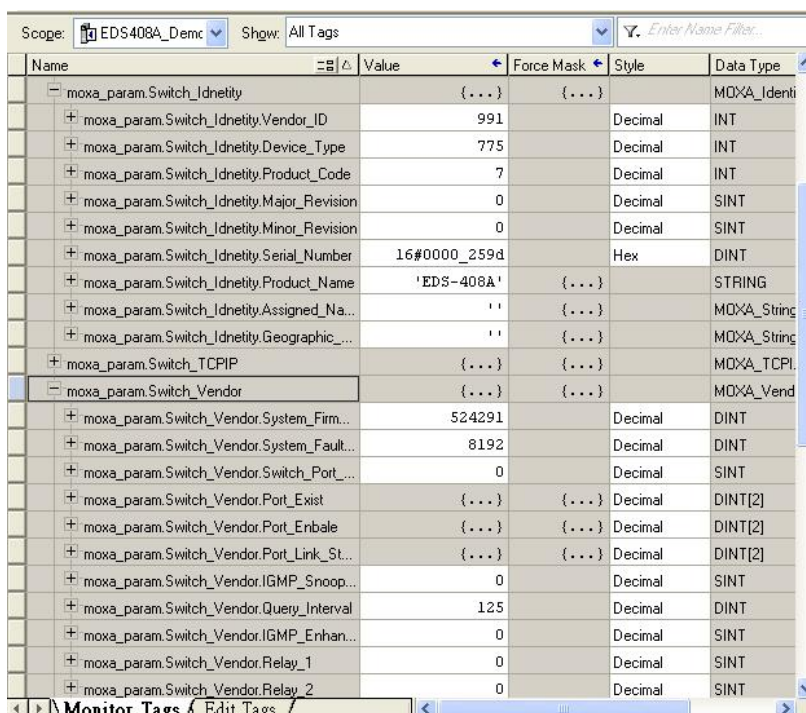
Scope: EDS408A_Demc Show: All Tags Enter Name Filter...

| Name | Value | Force Mask | Style | Data Type |
|---|---|---|---|---|
| − moxa_param.Switch_Idnetity | {...} | {...} | | MOXA_Identi |
| + moxa_param.Switch_Idnetity.Vendor_ID | 991 | | Decimal | INT |
| + moxa_param.Switch_Idnetity.Device_Type | 775 | | Decimal | INT |
| + moxa_param.Switch_Idnetity.Product_Code | 7 | | Decimal | INT |
| + moxa_param.Switch_Idnetity.Major_Revision | 0 | | Decimal | SINT |
| + moxa_param.Switch_Idnetity.Minor_Revision | 0 | | Decimal | SINT |
| + moxa_param.Switch_Idnetity.Serial_Number | 16#0000_259d | | Hex | DINT |
| + moxa_param.Switch_Idnetity.Product_Name | 'EDS-408A' | {...} | | STRING |
| + moxa_param.Switch_Idnetity.Assigned_Na... | '' | {...} | | MOXA_Strinc |
| + moxa_param.Switch_Idnetity.Geographic_... | '' | {...} | | MOXA_Strinc |
| + moxa_param.Switch_TCPIP | {...} | {...} | | MOXA_TCPI. |
| − moxa_param.Switch_Vendor | {...} | {...} | | MOXA_Vend |
| + moxa_param.Switch_Vendor.System_Firm... | 524291 | | Decimal | DINT |
| + moxa_param.Switch_Vendor.System_Fault... | 8192 | | Decimal | DINT |
| + moxa_param.Switch_Vendor.Switch_Port_... | 0 | | Decimal | SINT |
| + moxa_param.Switch_Vendor.Port_Exist | {...} | {...} | Decimal | DINT[2] |
| + moxa_param.Switch_Vendor.Port_Enbale | {...} | {...} | Decimal | DINT[2] |
| + moxa_param.Switch_Vendor.Port_Link_St... | {...} | {...} | Decimal | DINT[2] |
| + moxa_param.Switch_Vendor.IGMP_Snoop... | 0 | | Decimal | SINT |
| + moxa_param.Switch_Vendor.Query_Interval | 125 | | Decimal | DINT |
| + moxa_param.Switch_Vendor.IGMP_Enhan... | 0 | | Decimal | SINT |
| + moxa_param.Switch_Vendor.Relay_1 | 0 | | Decimal | SINT |
| + moxa_param.Switch_Vendor.Relay_2 | 0 | | Decimal | SINT |

Monitor Tags Edit Tags